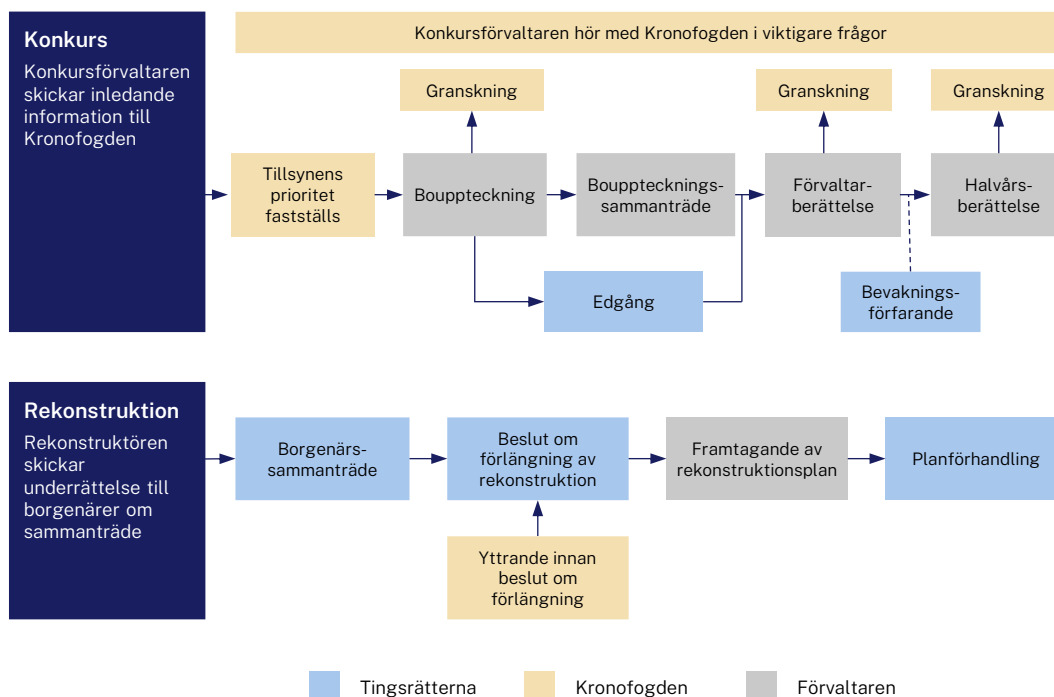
Konkurs
Konkursförvaltaren skickar inledande information till Kronofogden

Konkursförvaltaren hör med Kronofogden i viktigare frågor

Granskning

Granskning

Granskning

Tillsynens prioritet fastställs

Bouppteckning

Bouppteckningssammanträde

Förvaltarberättelse

Halvårsberättelse

Edgång

Bevakningsförfarande

Rekonstruktion
Rekonstruktören skickar underrättelse till borgenärer om sammanträde

Borgenärssammanträde

Beslut om förlängning av rekonstruktion

Framtagande av rekonstruktionsplan

Planförhandling

Yttrande innan beslut om förlängning

Tingsrätterna
Kronofogden
Förvaltaren